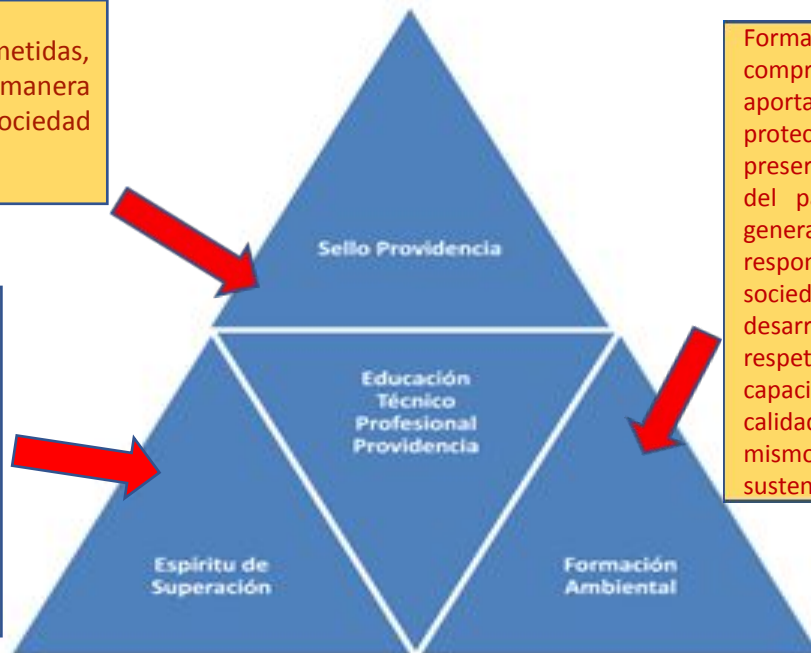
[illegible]metidas, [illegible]manera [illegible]ociedad

Sello Providencia

Educación Técnico Profesional Providencia

Espíritu de Superación

Formación Ambiental

Forma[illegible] compr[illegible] aporta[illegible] protec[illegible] preser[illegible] del p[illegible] genera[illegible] respon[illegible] socied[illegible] desarr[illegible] respet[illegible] capaci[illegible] calidad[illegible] mismo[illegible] susten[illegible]